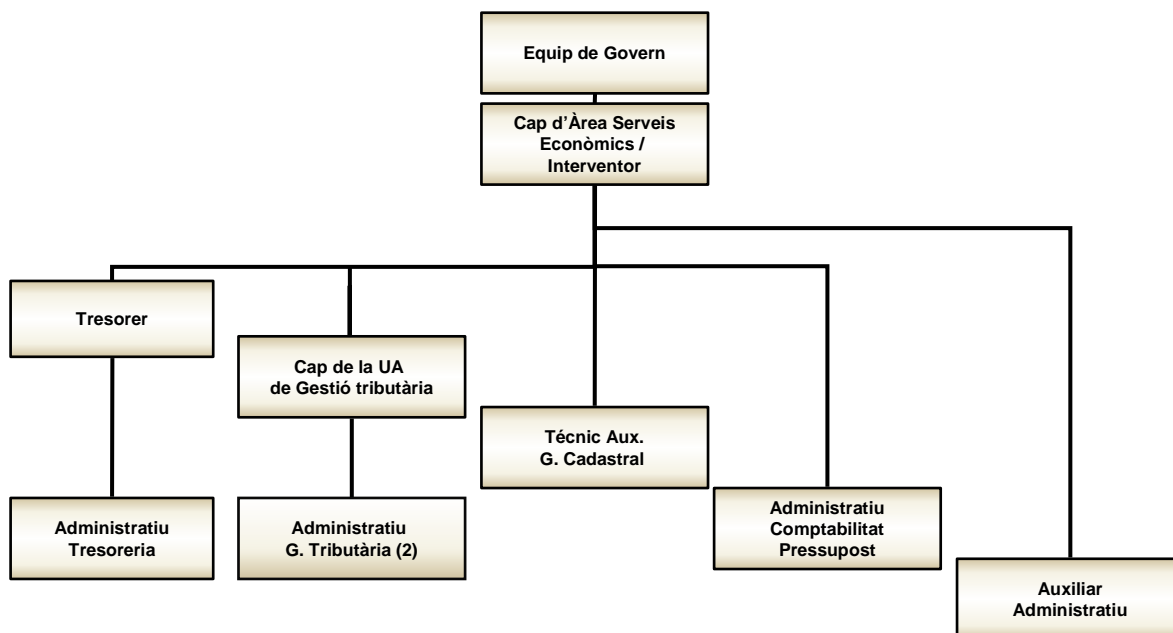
Equip de Govern

Cap d'Àrea Serveis Econòmics / Interventor

Tresorer

Cap de la UA de Gestió tributària

Tècnic Aux. G. Cadastral

Administratiu Comptabilitat Pressupost

Auxiliar Administratiu

Administratiu Tresoreria

Administratiu G. Tributària (2)